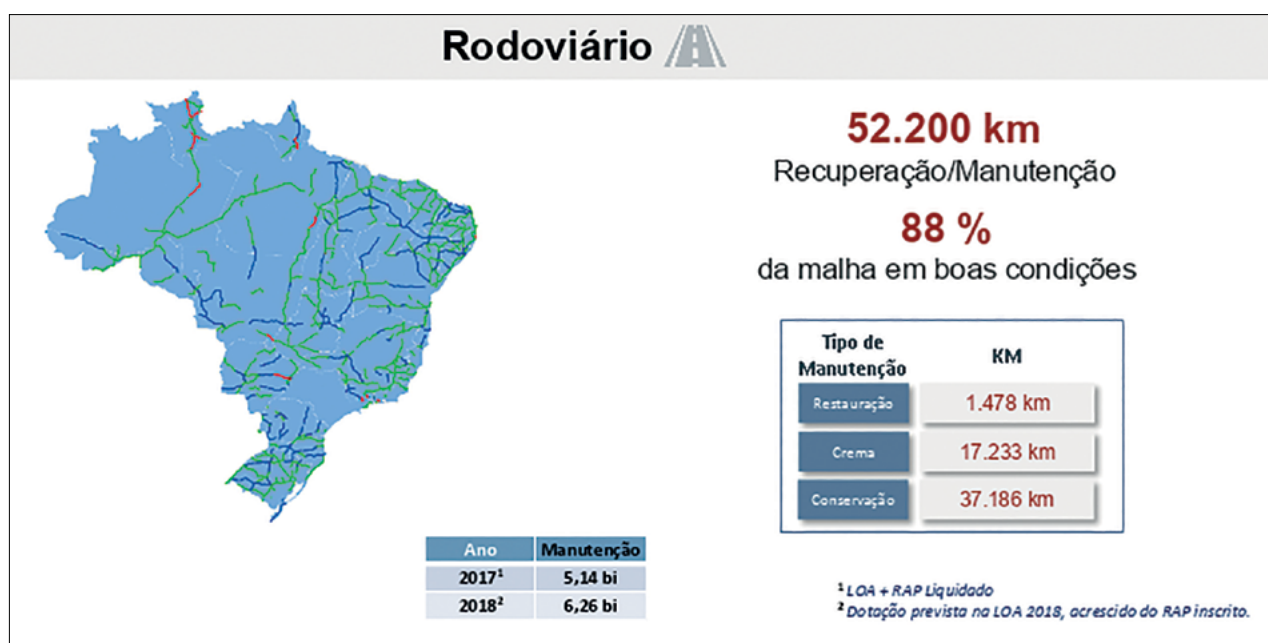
Rodoviário

52.200 km
Recuperação/Manutenção

88 %
da malha em boas condições

| Tipo de Manutenção | KM |
|---|---|
| Restauração | 1.478 km |
| Crema | 17.233 km |
| Conservação | 37.186 km |

| Ano | Manutenção |
|---|---|
| 2017$^1$ | 5,14 bi |
| 2018$^2$ | 6,26 bi |

$^1$ LOA + RAP Liquidado
$^2$ Dotação prevista na LOA 2018, acrescido do RAP inscrito.